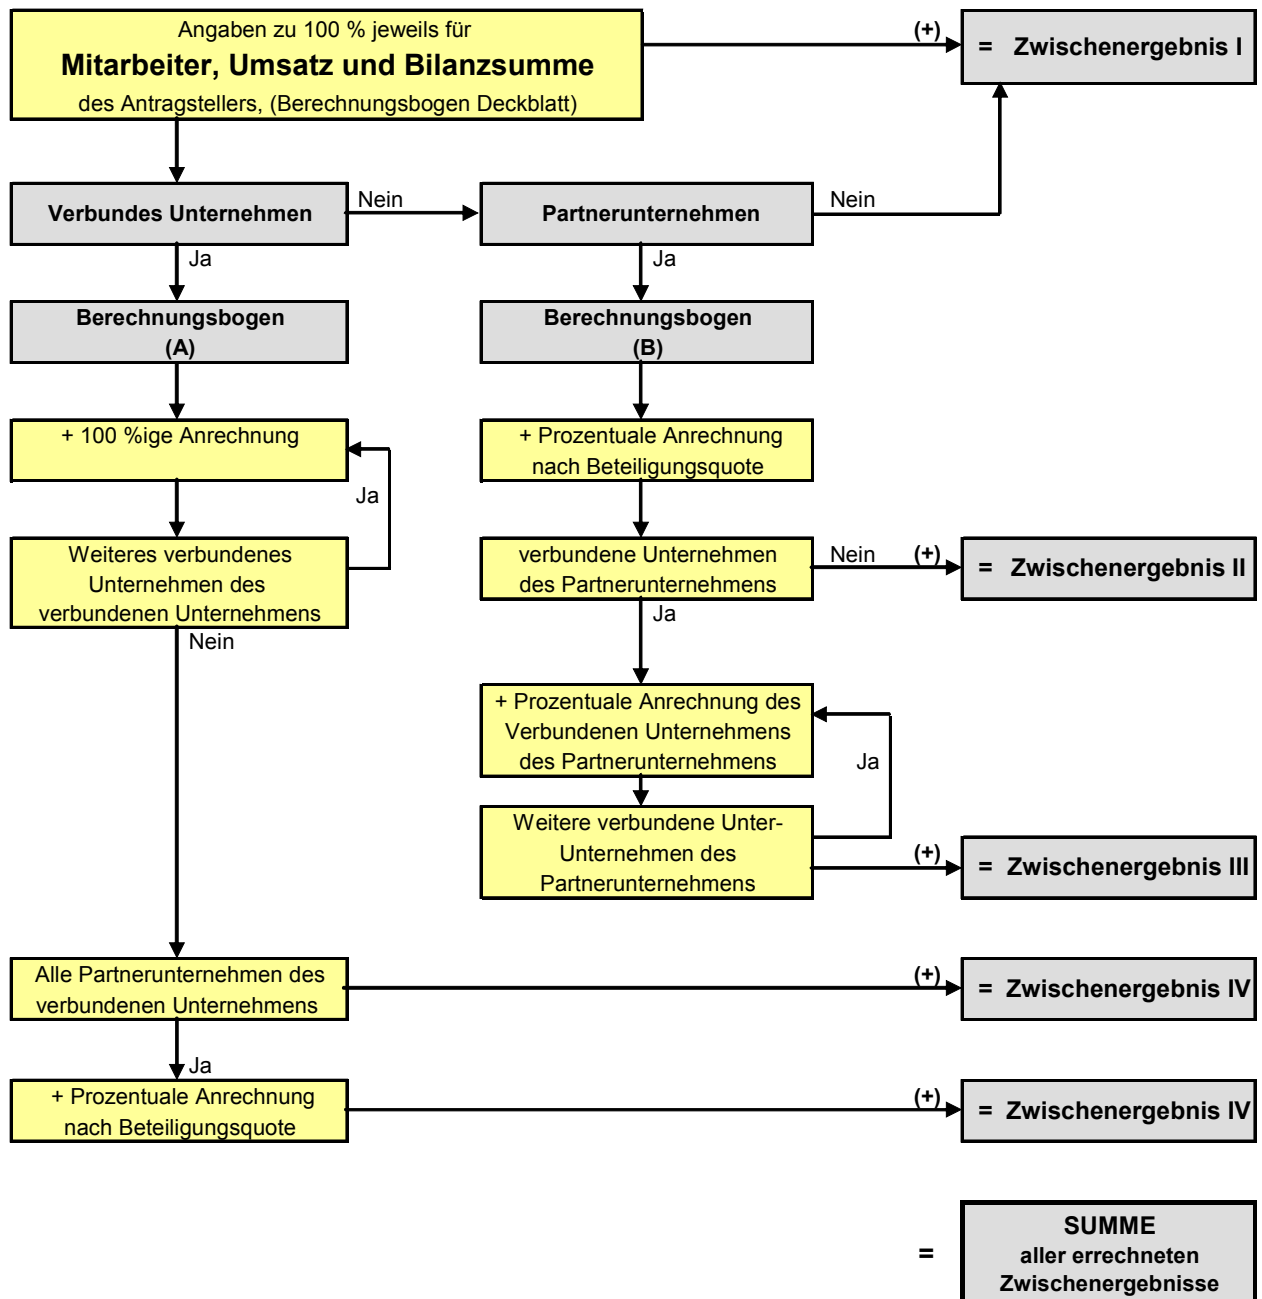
Angaben zu 100 % jeweils für
Mitarbeiter, Umsatz und Bilanzsumme
des Antragstellers, (Berechnungsbogen Deckblatt)

(+)

= Zwischenergebnis I

Verbundes Unternehmen

Nein

Partnerunternehmen

Nein

Ja

Ja

Berechnungsbogen
(A)

Berechnungsbogen
(B)

+ 100 %ige Anrechnung

Ja

+ Prozentuale Anrechnung nach Beteiligungsquote

Weiteres verbundenes Unternehmen des verbundenen Unternehmens

verbundene Unternehmen des Partnerunternehmens

Nein

(+)

= Zwischenergebnis II

Nein

Ja

+ Prozentuale Anrechnung des Verbundenen Unternehmens des Partnerunternehmens

Ja

Weitere verbundene Unter-Unternehmen des Partnerunternehmens

(+)

= Zwischenergebnis III

Alle Partnerunternehmen des verbundenen Unternehmens

(+)

= Zwischenergebnis IV

Ja

+ Prozentuale Anrechnung nach Beteiligungsquote

(+)

= Zwischenergebnis IV

=

SUMME
aller errechneten Zwischenergebnisse